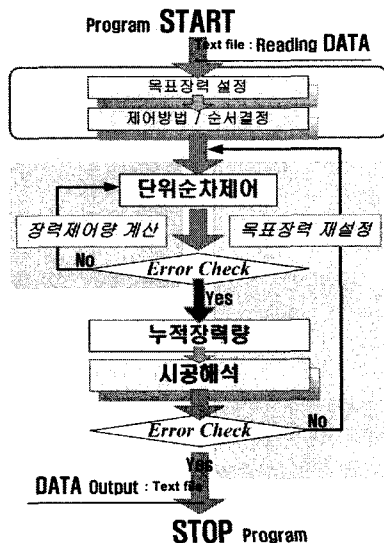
Program START

Text file : Reading DATA

목표장력 설정

제어방법 / 순서결정

단위순차제어

장력제어량 계산

목표장력 재설정

No

Error Check

Yes

누적장력량

시공해석

Error Check

No

Yes

DATA Output : Text file

STOP Program